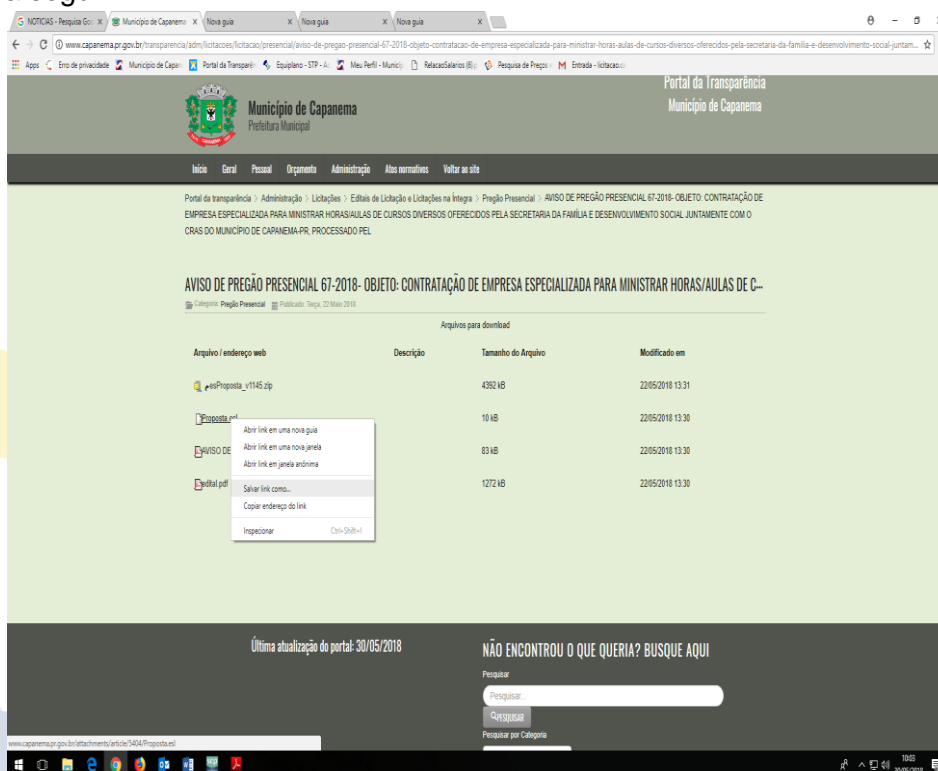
G NOTICIAS - Pesquisa Go | Município de Capanema | Nova guia | Nova guia | Nova guia

www.capanema.pr.gov.br/transparencia/adm/licitacoes/licitacao/presencial/aviso-de-pregao-presencial-67-2018-objeto-contratacao-de-empresa-especializada-para-ministrar-horas-aulas-de-cursos-diversos-oferecidos-pela-secretaria-da-familia-e-desenvolvimento-social-juntam...

Apps | Erro de privacidade | Município de Capan | Portal da Transparê | Equiplano - STP - A | Meu Perfil - Municíp | RelacaoSalarios (8) | Pesquisa de Preços | Entrada - licitacao

Município de Capanema
Prefeitura Municipal

Portal da Transparência
Município de Capanema

Início | Geral | Pessoal | Orçamento | Administração | Atos normativos | Voltar ao site

Portal da transparência > Administração > Licitações > Editais de Licitação e Licitações na Íntegra > Pregão Presencial > AVISO DE PREGÃO PRESENCIAL 67-2018- OBJETO: CONTRATAÇÃO DE EMPRESA ESPECIALIZADA PARA MINISTRAR HORAS/AULAS DE CURSOS DIVERSOS OFERECIDOS PELA SECRETARIA DA FAMÍLIA E DESENVOLVIMENTO SOCIAL JUNTAMENTE COM O CRAS DO MUNICÍPIO DE CAPANEMA-PR, PROCESSADO PEL

AVISO DE PREGÃO PRESENCIAL 67-2018- OBJETO: CONTRATAÇÃO DE EMPRESA ESPECIALIZADA PARA MINISTRAR HORAS/AULAS DE C...

Categoria: Pregão Presencial | Publicado: Terça, 22 Maio 2018

Arquivos para download

| Arquivo / endereço web | Descrição | Tamanho do Arquivo | Modificado em |
|---|---|---|---|
| esProposta_v1145.zip | | 4392 kB | 22/05/2018 13:31 |
| Proposta.esl | | 10 kB | 22/05/2018 13:30 |
| AVISO DE | | 83 kB | 22/05/2018 13:30 |
| edital.pdf | | 1272 kB | 22/05/2018 13:30 |

Abrir link em uma nova guia
Abrir link em uma nova janela
Abrir link em janela anônima
Salvar link como...
Copiar endereço do link
Inspecionar Ctrl+Shift+I

Última atualização do portal: 30/05/2018

NÃO ENCONTROU O QUE QUERIA? BUSQUE AQUI

Pesquisar
Pesquisar...
PESQUISAR
Pesquisar por Categoria

www.capanema.pr.gov.br/attachments/article/5404/Proposta.esl

10:03
30/05/2018